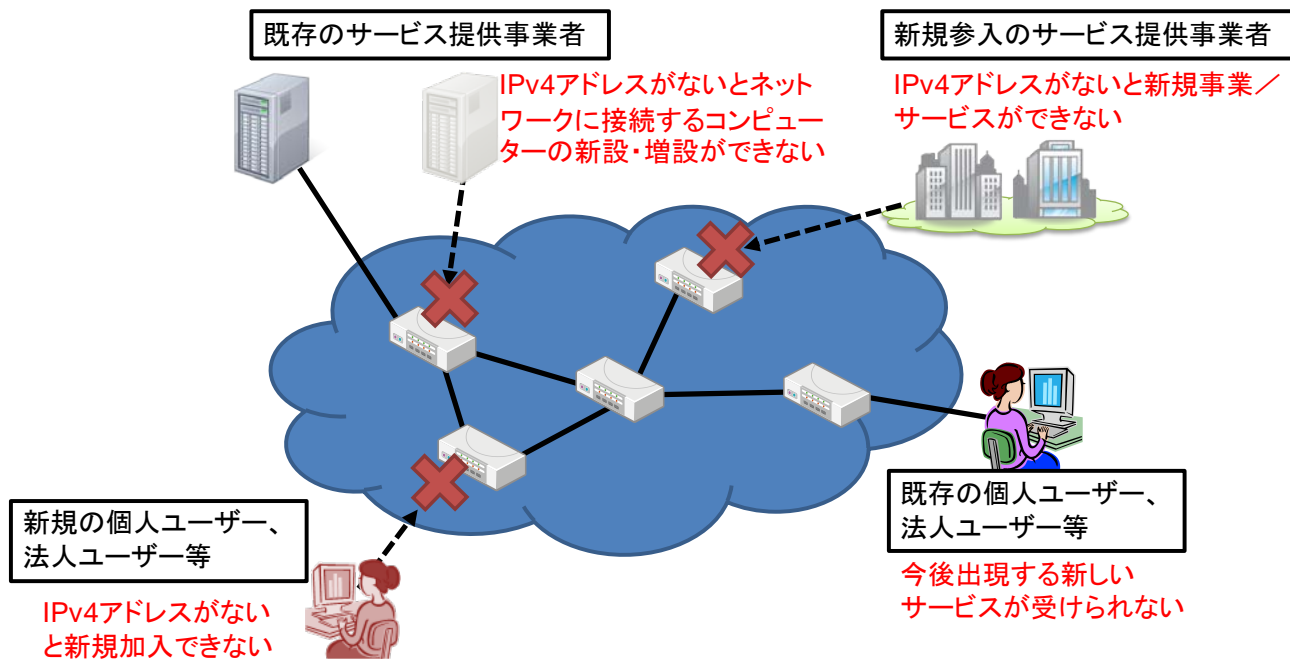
既存のサービス提供事業者

IPv4アドレスがないとネットワークに接続するコンピューターの新設・増設ができない

新規参入のサービス提供事業者

IPv4アドレスがないと新規事業／サービスができない

新規の個人ユーザー、法人ユーザー等

IPv4アドレスがないと新規加入できない

既存の個人ユーザー、法人ユーザー等

今後出現する新しいサービスが受けられない